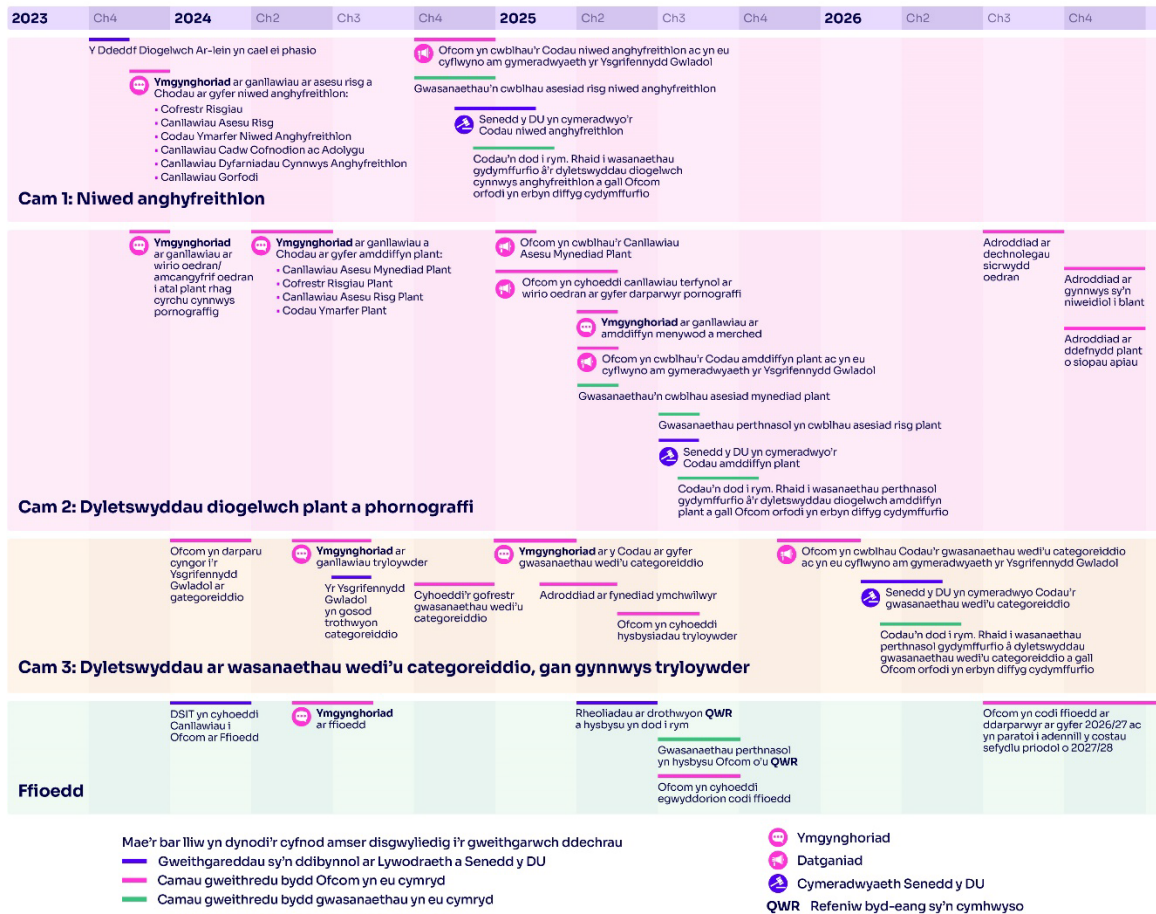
2023 Ch4 2024 Ch2 Ch3 Ch4 2025 Ch2 Ch3 Ch4 2026 Ch2 Ch3 Ch4

Y Ddeddf Diogelwch Ar-lein yn cael ei phasio

**Ymgynghoriad** ar ganllawiau ar asesu risg a Chodau ar gyfer niwed anghyfreithlon:
- Cofrestr Risgiau
- Canllawiau Asesu Risg
- Codau Ymarfer Niwed Anghyfreithlon
- Canllawiau Cadw Cofnodion ac Adolygu
- Canllawiau Dyfarniadau Cynnwys Anghyfreithlon
- Canllawiau Gorfodi

Ofcom yn cwblhau'r Codau niwed anghyfreithlon ac yn eu cyflwyno am gymeradwyaeth yr Ysgrifennydd Gwladol

Gwasanaethau'n cwblhau asesiad risg niwed anghyfreithlon

Senedd y DU yn cymeradwyo'r Codau niwed anghyfreithlon

Codau'n dod i rym. Rhaid i wasanaethau gydymffurfio â'r dyletswyddau diogelwch cynnwys anghyfreithlon a gall Ofcom orfodi yn erbyn diffyg cydymffurfio

Cam 1: Niwed anghyfreithlon

**Ymgynghoriad** ar ganllawiau ar wirio oedran/ amcangyfrif oedran i atal plant rhag cyrchu cynnwys pornograffig

**Ymgynghoriad** ar ganllawiau a Chodau ar gyfer amddiffyn plant:
- Canllawiau Asesu Mynediad Plant
- Cofrestr Risgiau Plant
- Canllawiau Asesu Risg Plant
- Codau Ymarfer Plant

Ofcom yn cwblhau'r Canllawiau Asesu Mynediad Plant

Ofcom yn cyhoeddi canllawiau terfynol ar wirio oedran ar gyfer darparwyr pornograffi

**Ymgynghoriad** ar ganllawiau ar amddiffyn menywod a merched

Ofcom yn cwblhau'r Codau amddiffyn plant ac yn eu cyflwyno am gymeradwyaeth yr Ysgrifennydd Gwladol

Gwasanaethau'n cwblhau asesiad mynediad plant

Gwasanaethau perthnasol yn cwblhau asesiad risg plant

Senedd y DU yn cymeradwyo'r Codau amddiffyn plant

Codau'n dod i rym. Rhaid i wasanaethau perthnasol gydymffurfio â'r dyletswyddau diogelwch amddiffyn plant a gall Ofcom orfodi yn erbyn diffyg cydymffurfio

Adroddiad ar dechnolegau sicrwydd oedran

Adroddiad ar gynnwys sy'n niweidiol i blant

Adroddiad ar ddefnydd plant o siopau apiau

Cam 2: Dyletswyddau diogelwch plant a phornograffi

Ofcom yn darparu cyngor i'r Ysgrifennydd Gwladol ar gategoreiddio

**Ymgynghoriad** ar ganllawiau tryloywder

Yr Ysgrifennydd Gwladol yn gosod trothwyon categoreiddio

Cyhoeddi'r gofrestr gwasanaethau wedi'u categoreiddio

**Ymgynghoriad** ar y Codau ar gyfer gwasanaethau wedi'u categoreiddio

Adroddiad ar fynediad ymchwilwyr

Ofcom yn cyhoeddi hysbysiadau tryloywder

Ofcom yn cwblhau Codau'r gwasanaethau wedi'u categoreiddio ac yn eu cyflwyno am gymeradwyaeth yr Ysgrifennydd Gwladol

Senedd y DU yn cymeradwyo Codau'r gwasanaethau wedi'u categoreiddio

Codau'n dod i rym. Rhaid i wasanaethau perthnasol gydymffurfio â dyletswyddau gwasanaethau wedi'u categoreiddio a gall Ofcom orfodi yn erbyn diffyg cydymffurfio

Cam 3: Dyletswyddau ar wasanaethau wedi'u categoreiddio, gan gynnwys tryloywder

DSIT yn cyhoeddi Canllawiau i Ofcom ar Ffioedd

**Ymgynghoriad** ar ffioedd

Rheoliadau ar drothwyon **QWR** a hysbysu yn dod i rym

Gwasanaethau perthnasol yn hysbysu Ofcom o'u **QWR**

Ofcom yn cyhoeddi egwyddorion codi ffioedd

Ofcom yn codi ffioedd ar ddarparwyr ar gyfer 2026/27 ac yn paratoi i adennill y costau sefydlu priodol o 2027/28

Ffioedd

Mae'r bar lliw yn dynodi'r cyfnod amser disgwyliedig i'r gweithgarwch ddechrau
Gweithgareddau sy'n ddibynnol ar Lywodraeth a Senedd y DU
Camau gweithredu bydd Ofcom yn eu cymryd
Camau gweithredu bydd gwasanaethau yn eu cymryd

Ymgynghoriad
Datganiad
Cymeradwyaeth Senedd y DU
**QWR** Refeniw byd-eang sy'n cymhwyso